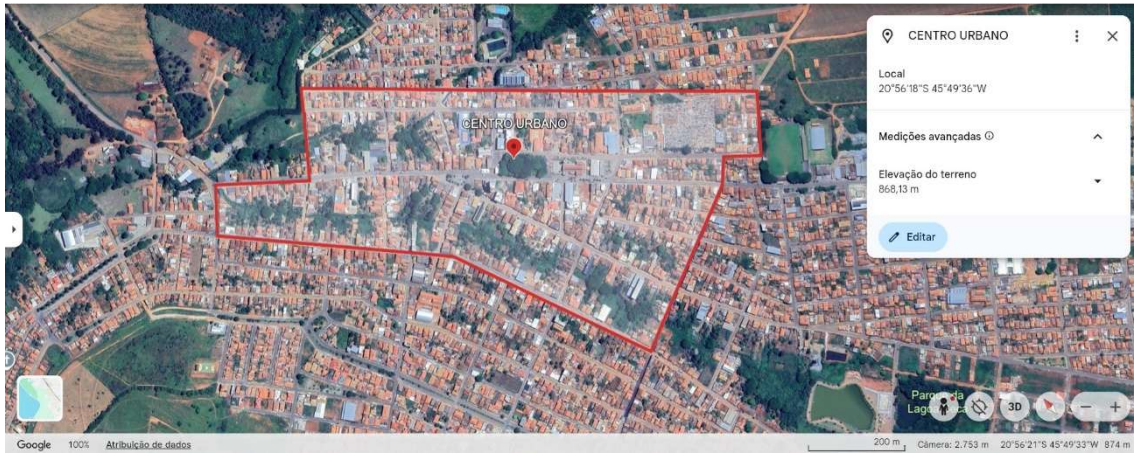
CENTRO URBANO

CENTRO URBANO

Local
20°56'18"S 45°49'36"W

Medições avançadas ⓘ

Elevação do terreno
868,13 m

Editar

Parque da Lagoa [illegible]

3D

Google 100% Atribuição de dados

200 m Câmera: 2.753 m 20°56'21"S 45°49'33"W 874 m